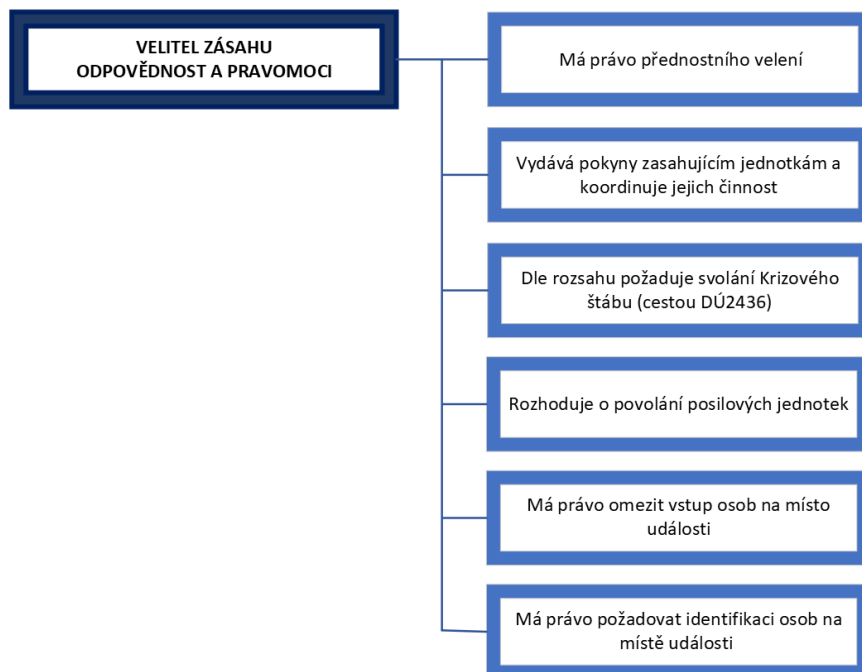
VELITEL ZÁSAHU
ODPOVĚDNOST A PRAVOMOCI

Má právo přednostního velení

Vydává pokyny zasahujícím jednotkám a koordinuje jejich činnost

Dle rozsahu požaduje svolání Krizového štábu (cestou DÚ2436)

Rozhoduje o povolání posilových jednotek

Má právo omezit vstup osob na místo události

Má právo požadovat identifikaci osob na místě události